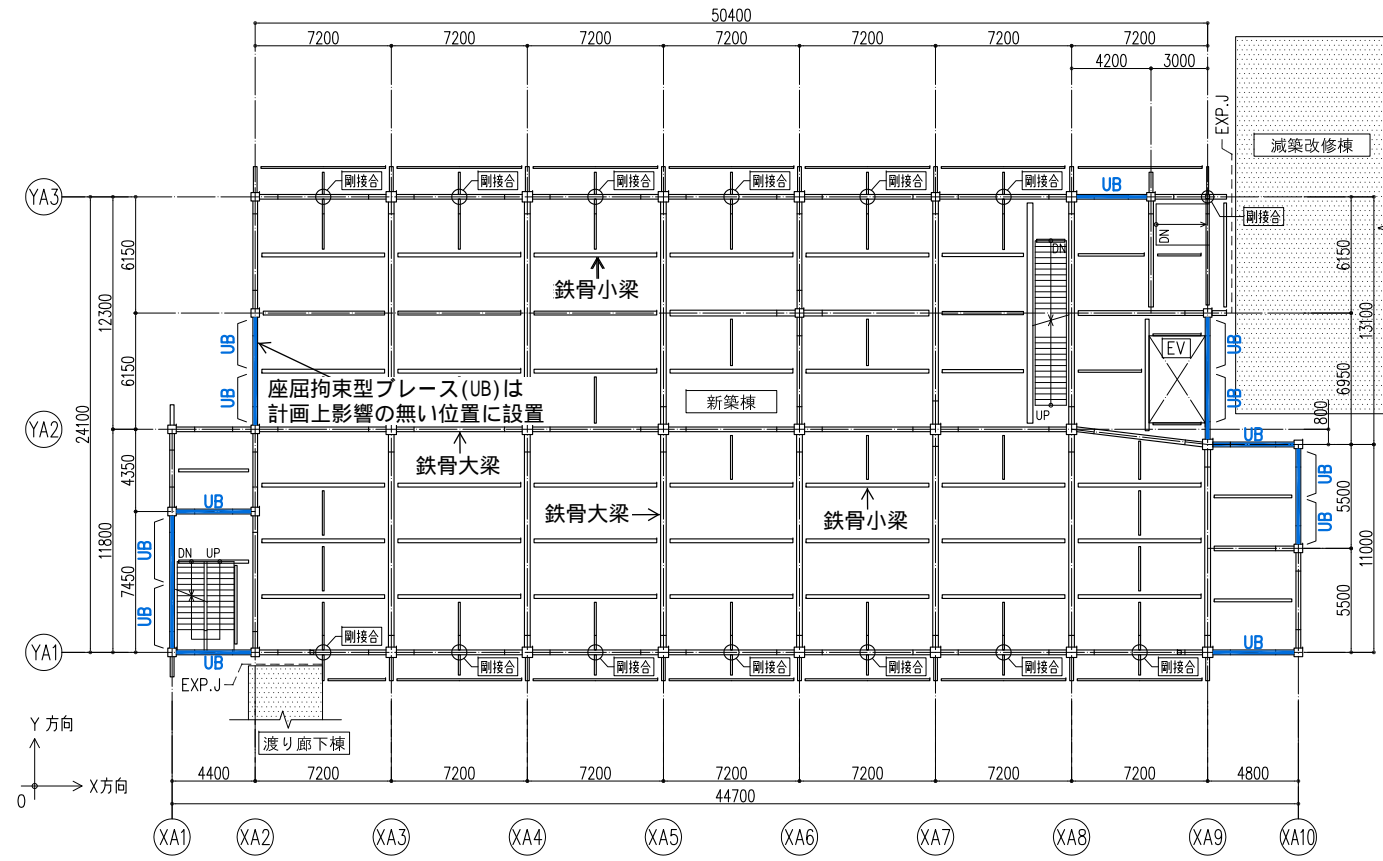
50400

7200 7200 7200 7200 7200 7200 7200

4200 3000

EXP.J

減築改修棟

YA3

剛接合 剛接合 剛接合 剛接合 剛接合 剛接合

UB

剛接合

DN

鉄骨小梁

6150

12300

6150

6150

13100

UB

UB

EV

UB

UB

座屈拘束型ブレース(UB)は
計画上影響の無い位置に設置

新築棟

UP

6950

800

YA2

24100

鉄骨大梁

UB

4350

UB

UB

5500

鉄骨大梁

鉄骨小梁

11800

UB

DN UP

7450

UB

11000

5500

UB

YA1

剛接合

UB

剛接合 剛接合 剛接合 剛接合 剛接合 剛接合

UB

EXP.J

渡り廊下棟

Y 方向

X方向

0

4400 7200 7200 7200 7200 7200 7200 7200 4800

44700

XA1 XA2 XA3 XA4 XA5 XA6 XA7 XA8 XA9 XA10